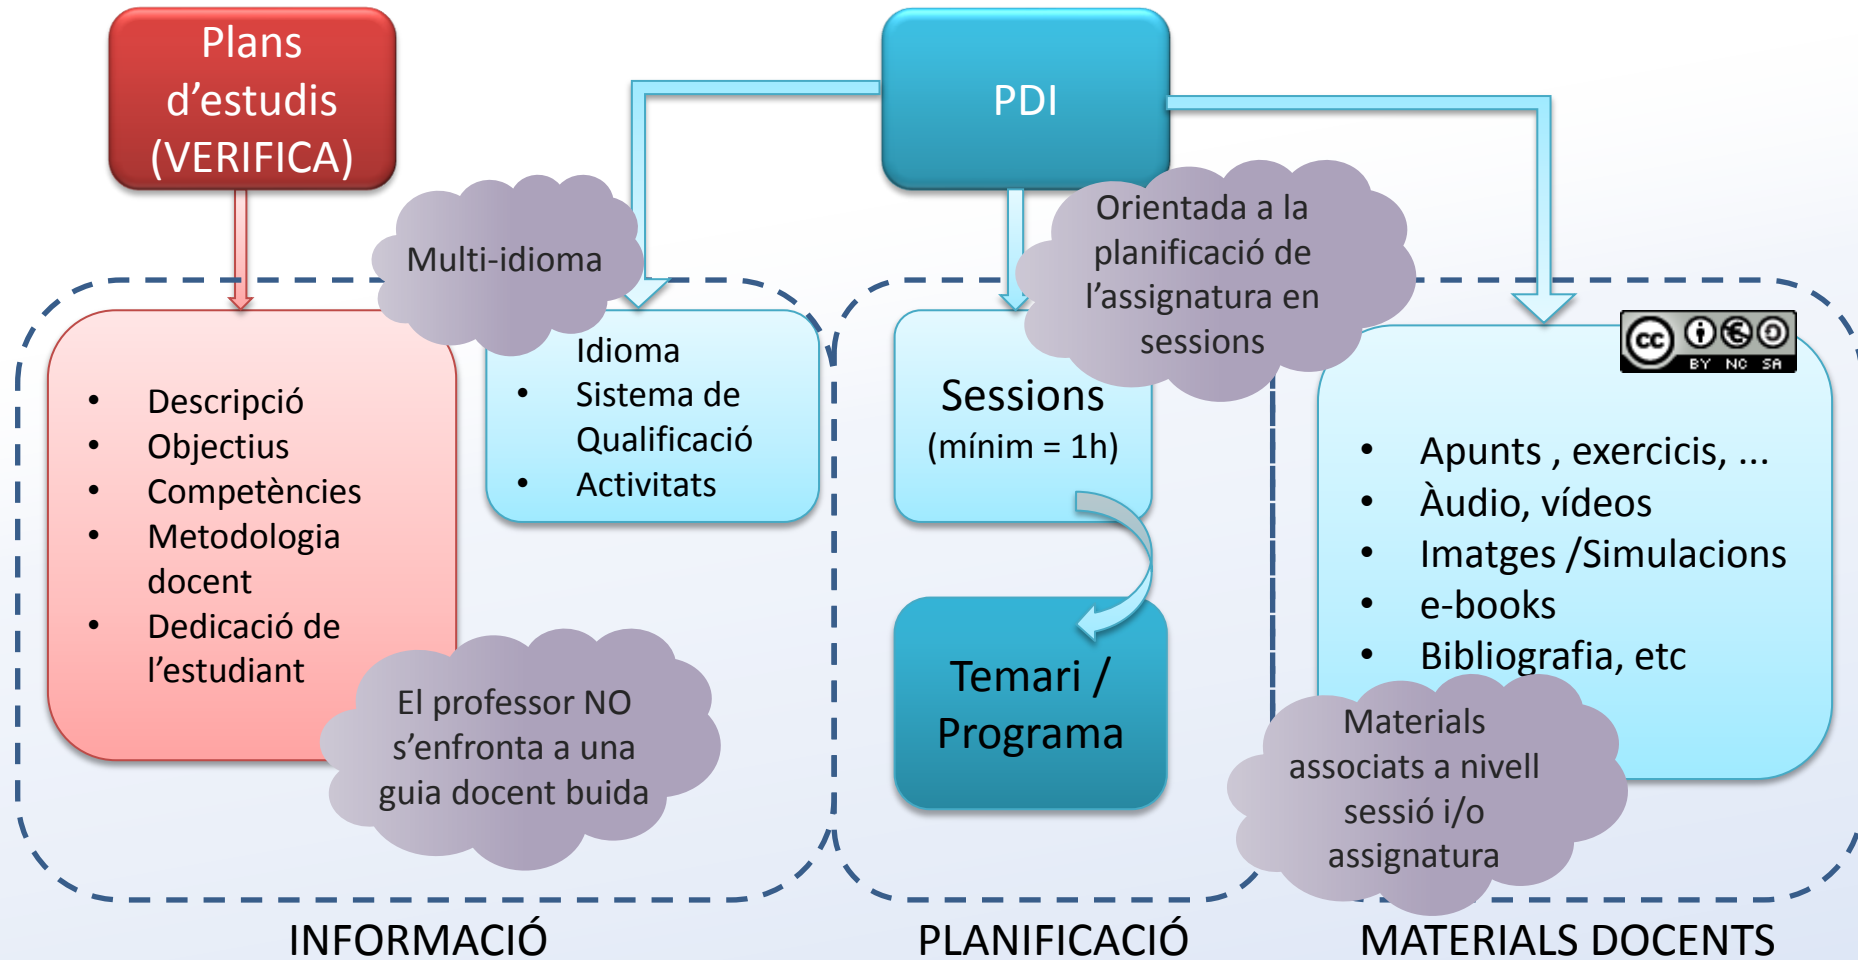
Plans d'estudis (VERIFICA)

PDI

Multi-idioma

Orientada a la planificació de l'assignatura en sessions

- Descripció
- Objectius
- Competències
- Metodologia docent
- Dedicació de l'estudiant

Idioma
- Sistema de Qualificació
- Activitats

Sessions
(mínim = 1h)

Temari / Programa

cc BY NC SA

- Apunts , exercicis, ...
- Àudio, vídeos
- Imatges /Simulacions
- e-books
- Bibliografia, etc

El professor NO s'enfronta a una guia docent buida

Materials associats a nivell sessió i/o assignatura

INFORMACIÓ

PLANIFICACIÓ

MATERIALS DOCENTS